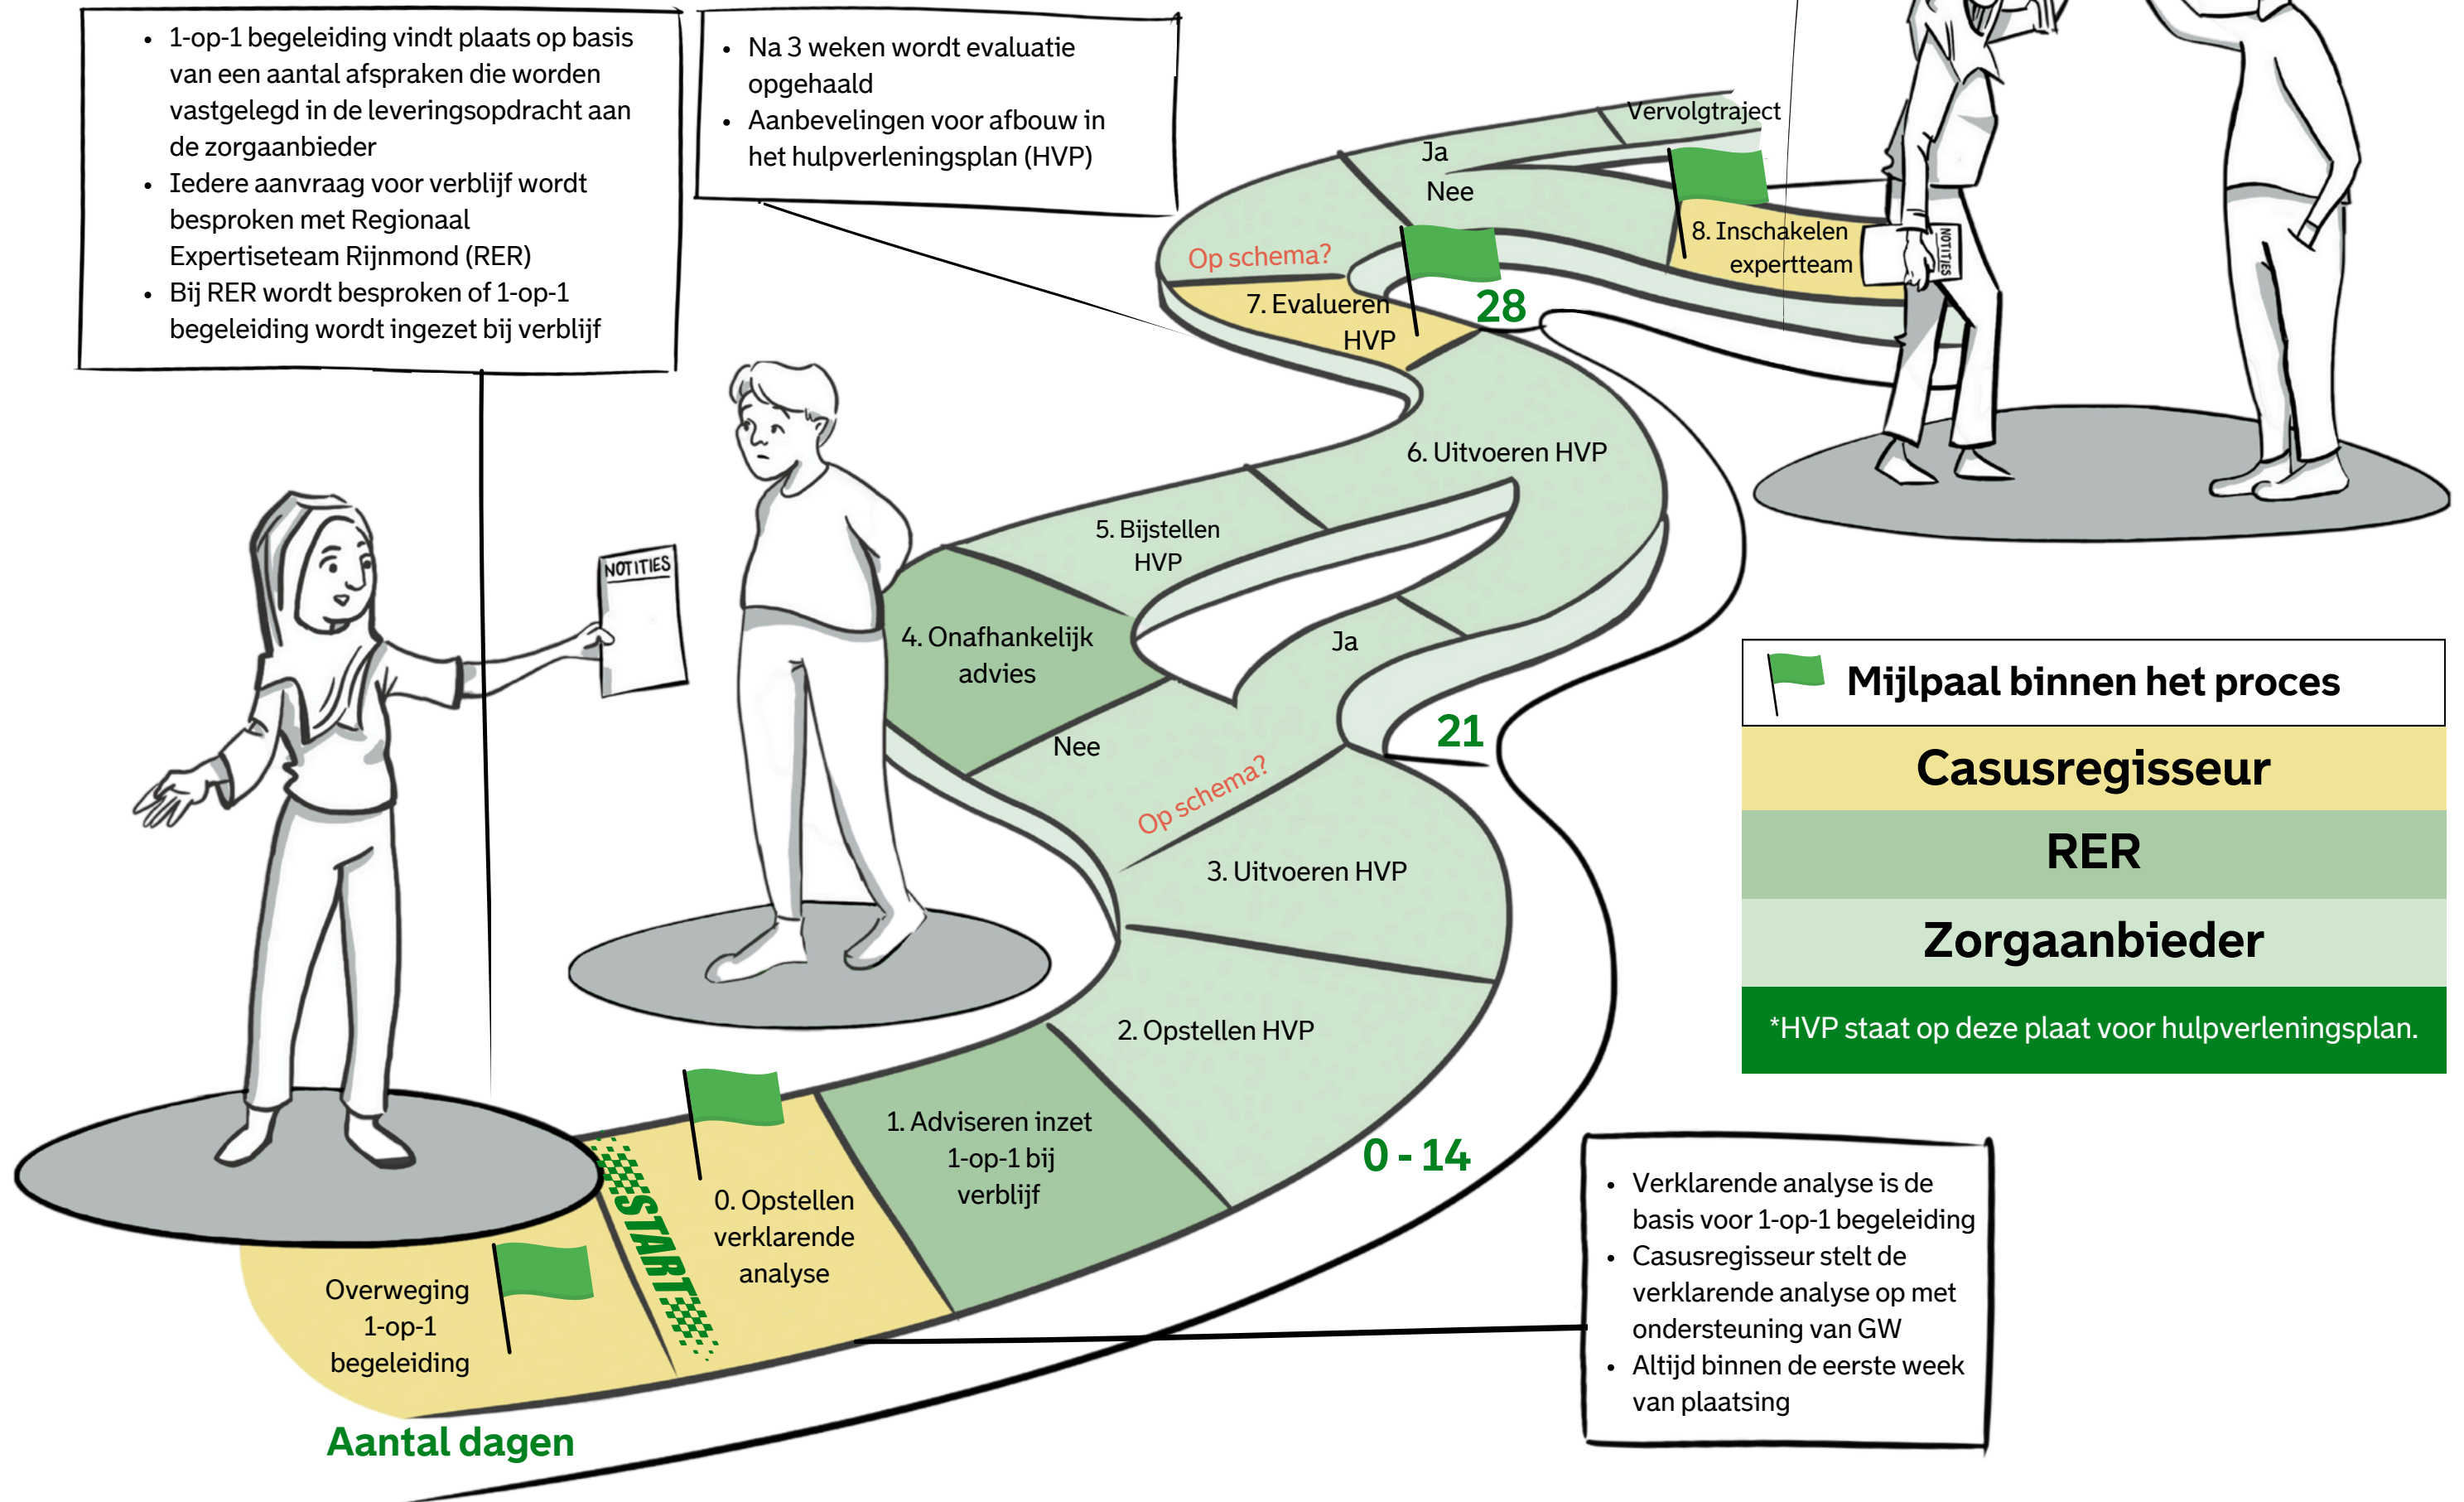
- 1-op-1 begeleiding vindt plaats op basis van een aantal afspraken die worden vastgelegd in de leveringsopdracht aan de zorgaanbieder
- Iedere aanvraag voor verblijf wordt besproken met Regionaal Expertiseteam Rijnmond (RER)
- Bij RER wordt besproken of 1-op-1 begeleiding wordt ingezet bij verblijf

- Na 3 weken wordt evaluatie opgehaald
- Aanbevelingen voor afbouw in het hulpverleningsplan (HVP)

Vervolgtraject
Ja
Nee
8. Inschakelen expertteam
NOTITIES
Op schema?
7. Evalueren HVP
28
6. Uitvoeren HVP
5. Bijstellen HVP
NOTITIES
4. Onafhankelijk advies
Ja
21
Nee
Op schema?
3. Uitvoeren HVP
2. Opstellen HVP
1. Adviseren inzet 1-op-1 bij verblijf
0 - 14
0. Opstellen verklarende analyse
START
Overweging 1-op-1 begeleiding
Aantal dagen

Mijlpaal binnen het proces
Casusregisseur
RER
Zorgaanbieder
*HVP staat op deze plaat voor hulpverleningsplan.

- Verklarende analyse is de basis voor 1-op-1 begeleiding
- Casusregisseur stelt de verklarende analyse op met ondersteuning van GW
- Altijd binnen de eerste week van plaatsing